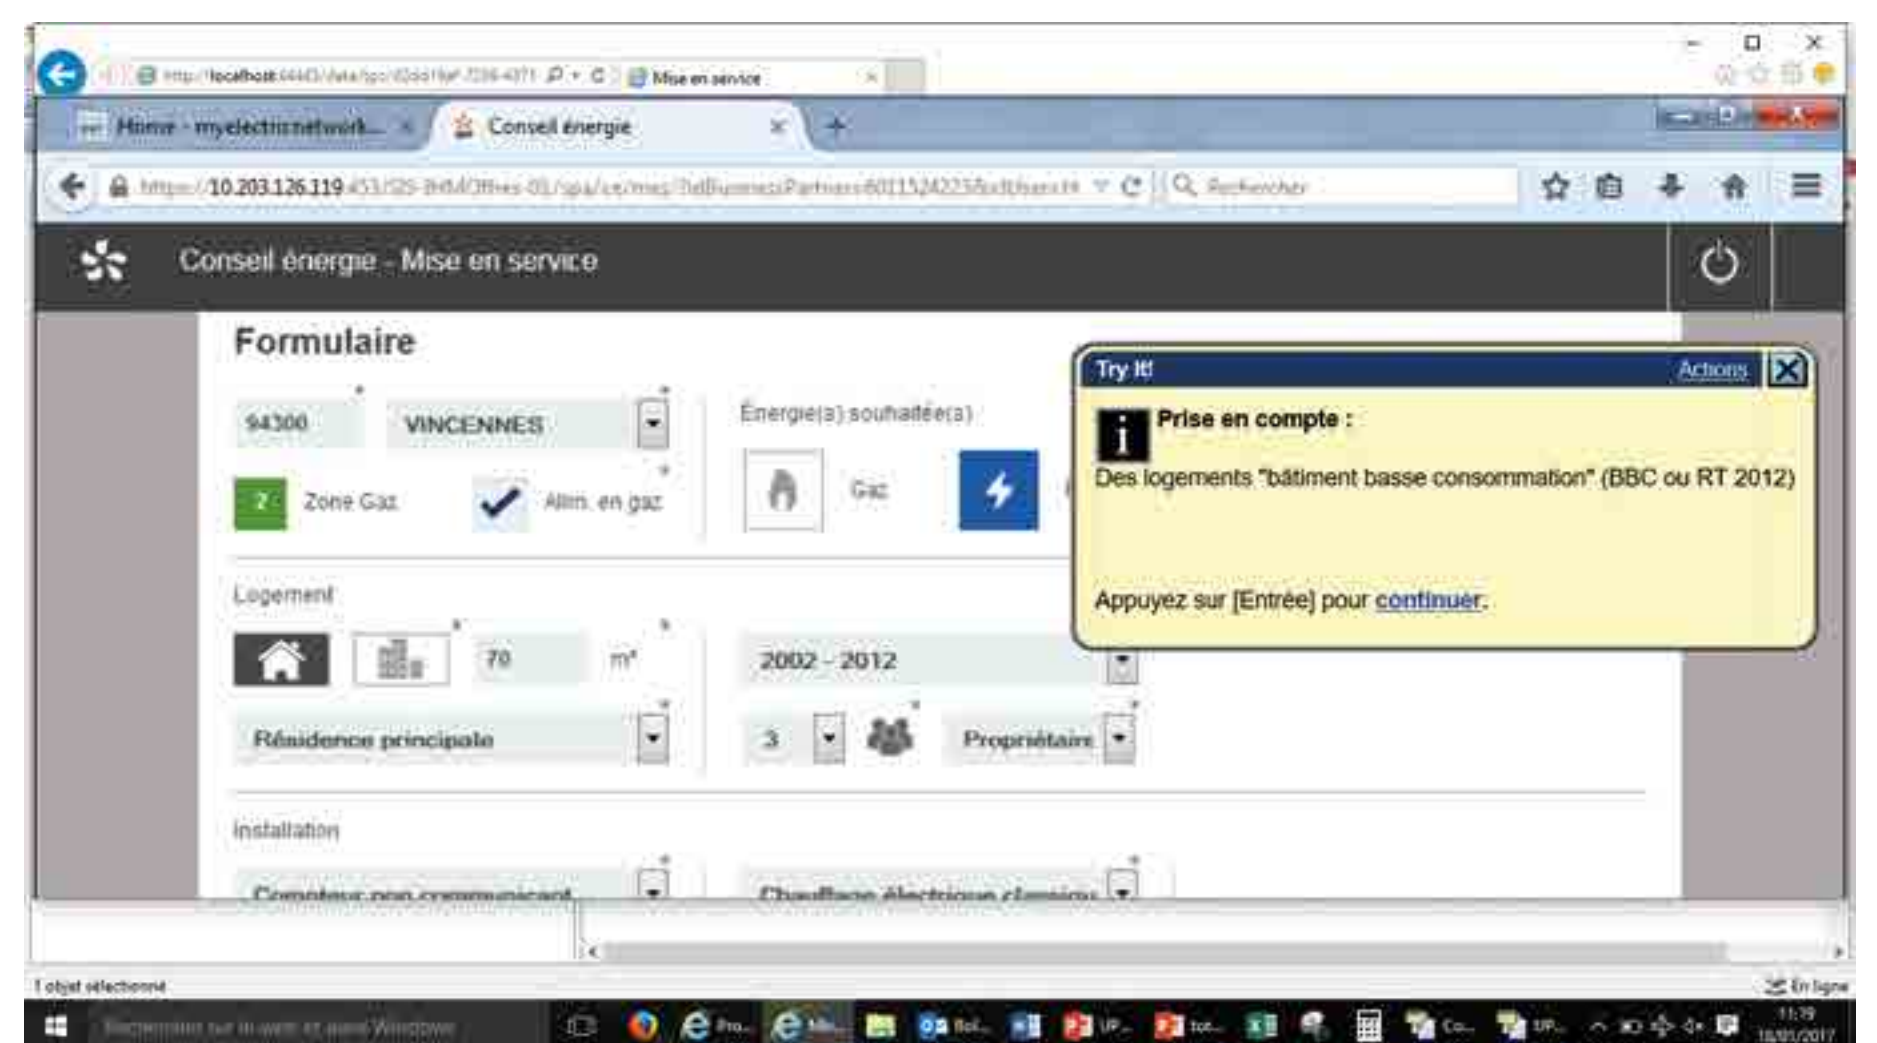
http://localhost:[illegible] Mise en service

Home - myelectricnetwork... Conseil énergie

https://10.203.126.119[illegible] Rechercher

Conseil énergie - Mise en service

Formulaire

94300 VINCENNES

2 Zone Gaz Alim. en gaz

Énergie(s) souhaitée(s)

Gaz

Logement

70 m²

2002 - 2012

Résidence principale

3 Propriétaire

Installation

Compteur non communicant

Chauffage électrique classique

Try It! Actions

Prise en compte :

Des logements "bâtiment basse consommation" (BBC ou RT 2012)

Appuyez sur [Entrée] pour continuer.

1 objet sélectionné

En ligne

Rechercher sur le web et dans Windows

11:39
18/01/2017